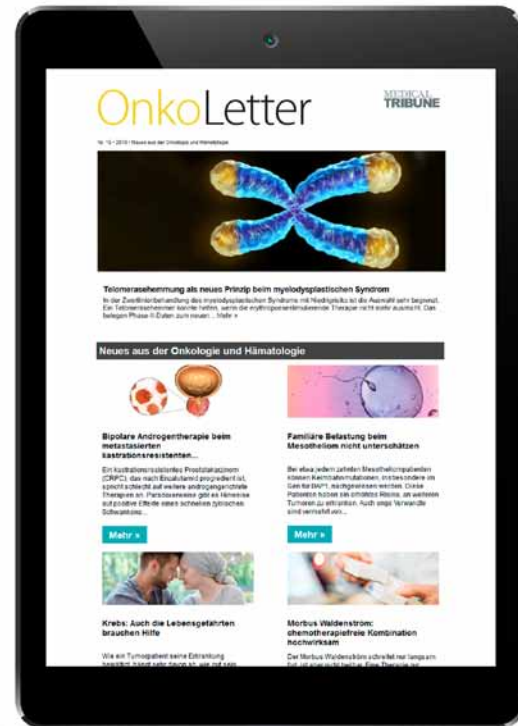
OnkoLetter

MEDICAL TRIBUNE

Nr. 13 • 2019 | Neues aus der Onkologie und Hämatologie

Telomerasehemmung als neues Prinzip beim myelodysplastischen Syndrom

In der Zweitlinienbehandlung des myelodysplastischen Syndroms mit Niedrigrisiko ist die Auswahl sehr begrenzt. Ein Telomerasehemmer könnte helfen, wenn die erythropoesestimulierende Therapie nicht mehr ausreicht. Das belegen Phase-II-Daten zum neuen... Mehr »

Neues aus der Onkologie und Hämatologie

Bipolare Androgentherapie beim metastasierten kastrationsresistenten...

Ein kastrationsresistentes Prostatakarzinom (CRPC), das nach Enzalutamid progredient ist, spricht schlecht auf weitere androgengerichtete Therapien an. Paradoxerweise gibt es Hinweise auf positive Effekte einer schnellen zyklischen Schwankung...

Mehr »

Familiäre Belastung beim Mesotheliom nicht unterschätzen

Bei etwa jedem zehnten Mesotheliompatienten können Keimbahnmutationen, insbesondere im Gen für BAP1, nachgewiesen werden. Diese Patienten haben ein erhöhtes Risiko, an weiteren Tumoren zu erkranken. Auch enge Verwandte sind vermehrt von...

Mehr »

Krebs: Auch die Lebensgefährten brauchen Hilfe

Wie ein Tumorpatient seine Erkrankung bewältigt, hängt sehr davon ab, wie gut sein

Morbus Waldenström: chemotherapiefreie Kombination hochwirksam

Der Morbus Waldenström schreitet nur langsam fort, ist aber nicht heilbar. Eine Therapie ist